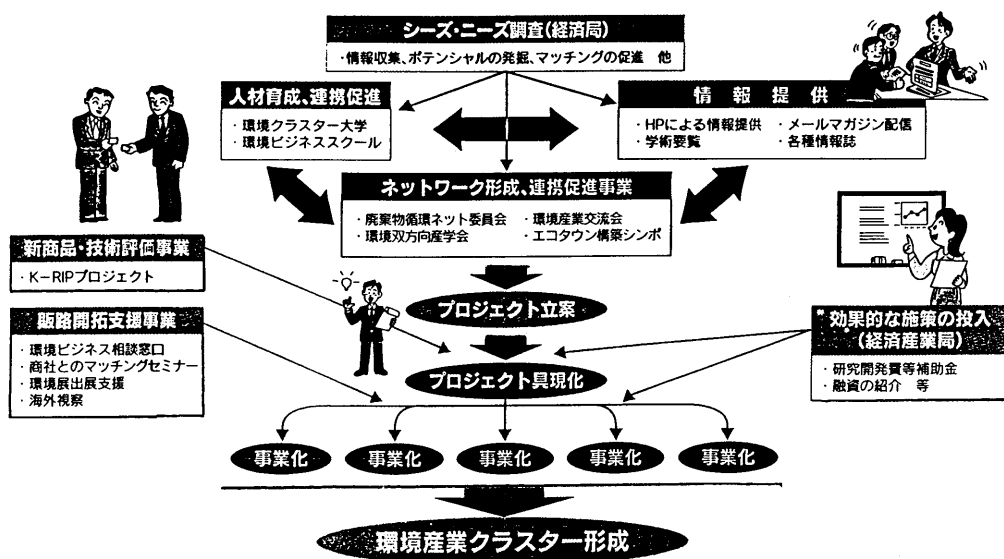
シーズ・ニーズ調査（経済局）
・情報収集、ポテンシャルの発掘、マッチングの促進　他

人材育成、連携促進
・環境クラスター大学
・環境ビジネススクール

情報提供
・HPによる情報提供
・学術要覧
・メールマガジン配信
・各種情報誌

ネットワーク形成、連携促進事業
・廃棄物循環ネット委員会
・環境双方向産学会
・環境産業交流会
・エコタウン構築シンポ

新商品・技術評価事業
・K−RIPプロジェクト

販路開拓支援事業
・環境ビジネス相談窓口
・商社とのマッチングセミナー
・環境展出展支援
・海外視察

プロジェクト立案

プロジェクト具現化

効果的な施策の投入（経済産業局）
・研究開発費等補助金
・融資の紹介　等

事業化

事業化

事業化

事業化

事業化

環境産業クラスター形成